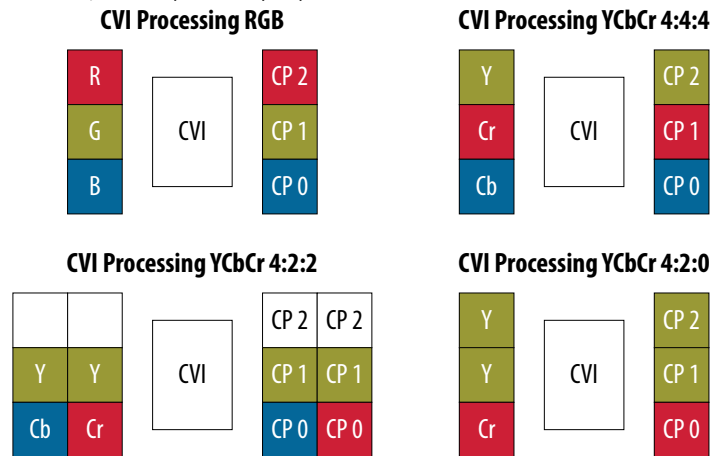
CVI Processing RGB

R
G
B

CVI

CP 2
CP 1
CP 0

CVI Processing YCbCr 4:4:4

Y
Cr
Cb

CVI

CP 2
CP 1
CP 0

CVI Processing YCbCr 4:2:2

Y Y
Cb Cr

CVI

CP 2 CP 2
CP 1 CP 1
CP 0 CP 0

CVI Processing YCbCr 4:2:0

Y
Y
Cr

CVI

CP 2
CP 1
CP 0